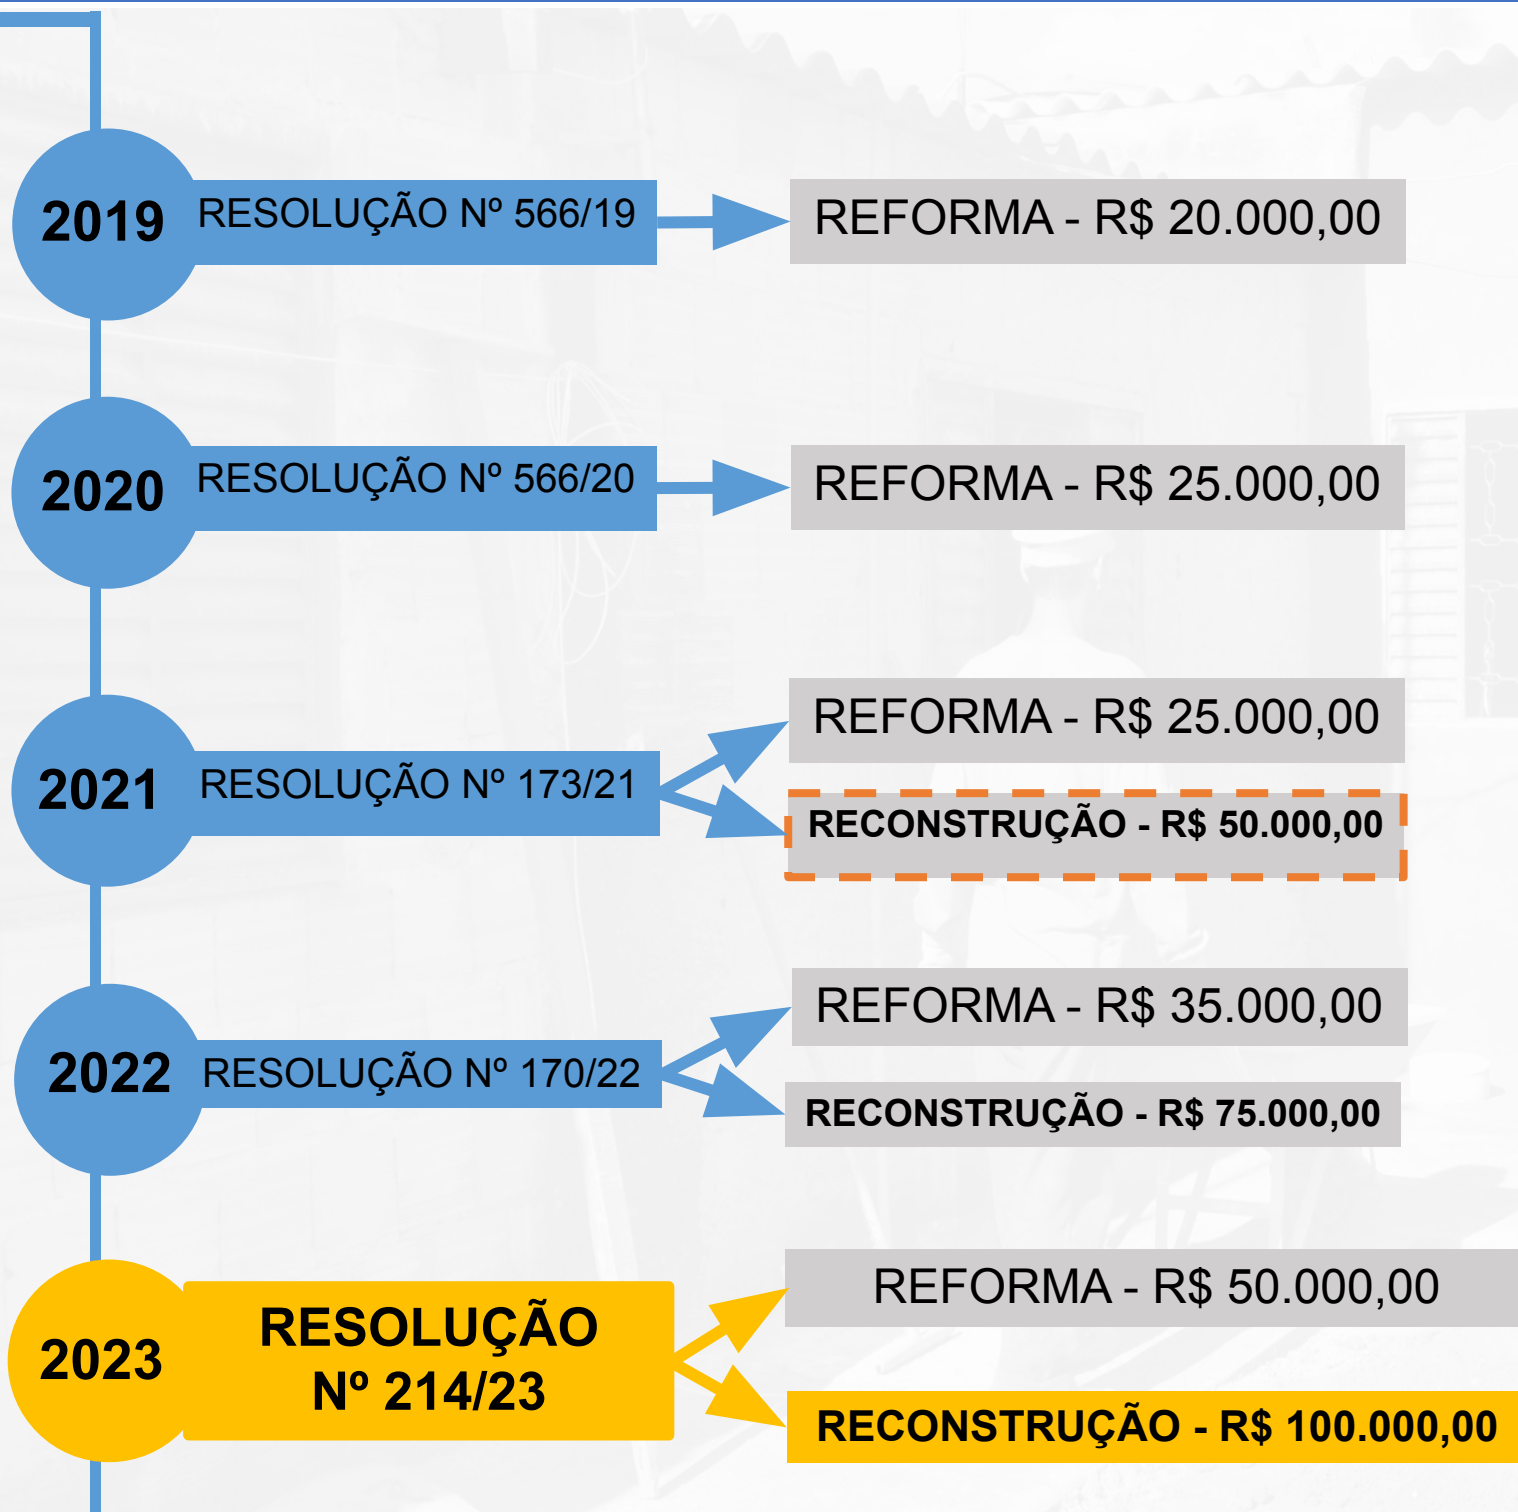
2019 RESOLUÇÃO Nº 566/19

REFORMA - R$ 20.000,00

2020 RESOLUÇÃO Nº 566/20

REFORMA - R$ 25.000,00

2021 RESOLUÇÃO Nº 173/21

REFORMA - R$ 25.000,00

RECONSTRUÇÃO - R$ 50.000,00

2022 RESOLUÇÃO Nº 170/22

REFORMA - R$ 35.000,00

RECONSTRUÇÃO - R$ 75.000,00

2023 RESOLUÇÃO Nº 214/23

REFORMA - R$ 50.000,00

RECONSTRUÇÃO - R$ 100.000,00